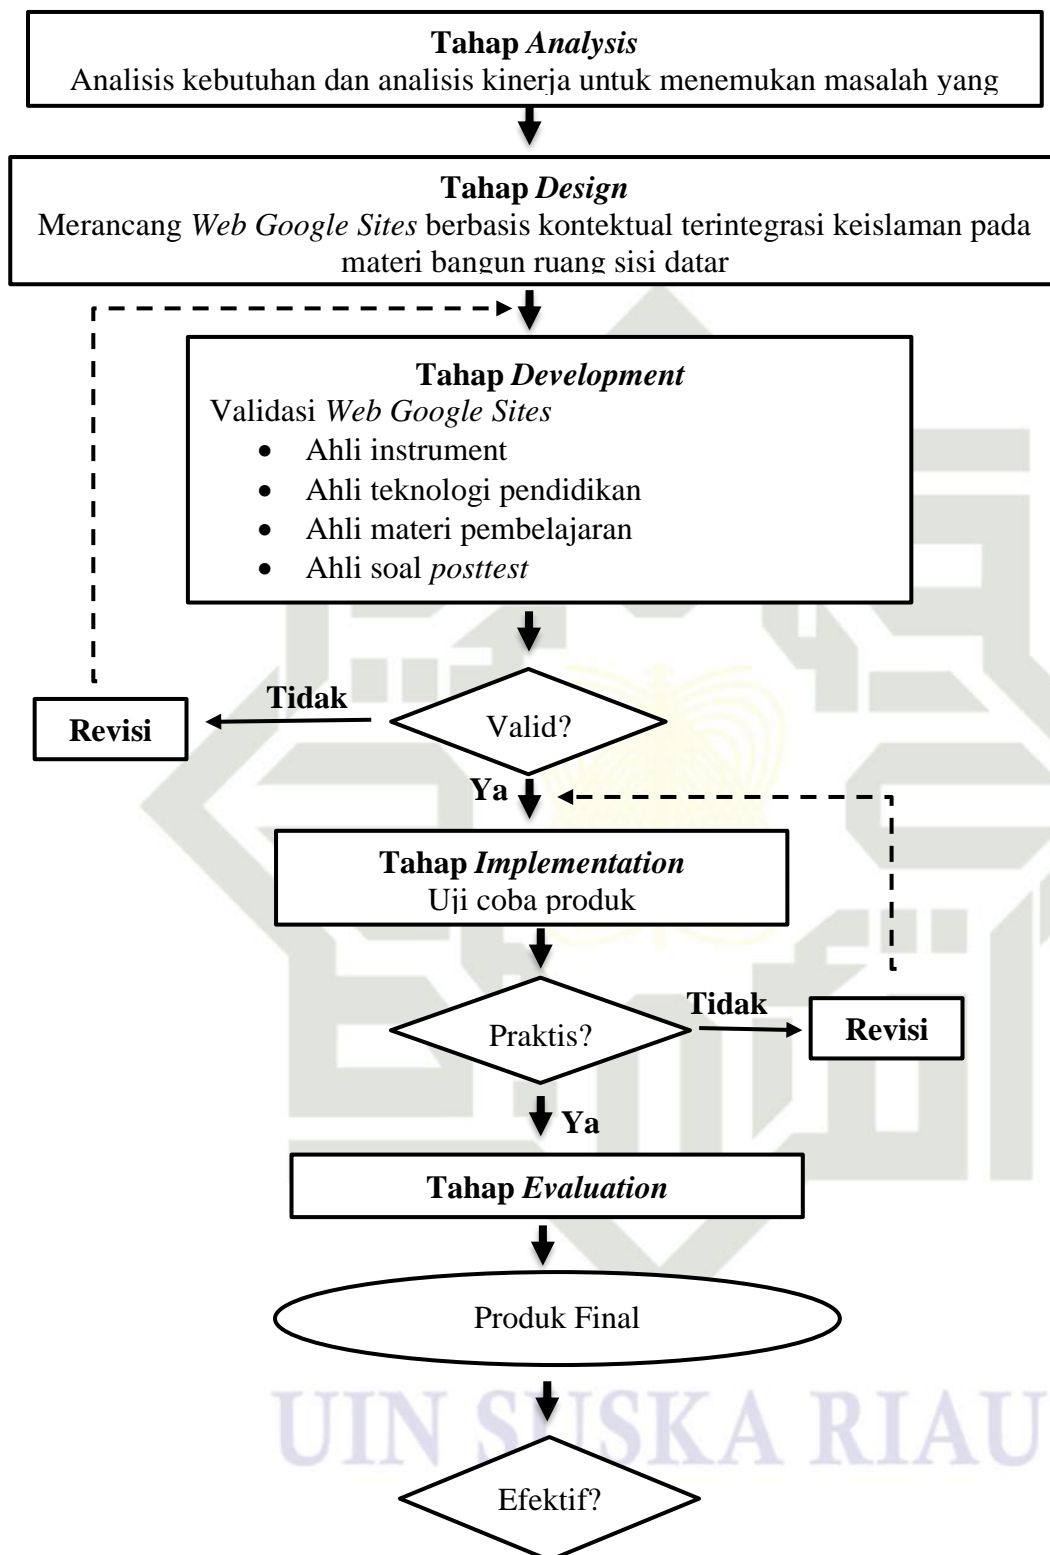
**Tahap *Analysis***
Analisis kebutuhan dan analisis kinerja untuk menemukan masalah yang

**Tahap *Design***
Merancang *Web Google Sites* berbasis kontektual terintegrasi keislaman pada materi bangun ruang sisi datar

**Tahap *Development***
Validasi *Web Google Sites*
- Ahli instrument
- Ahli teknologi pendidikan
- Ahli materi pembelajaran
- Ahli soal *posttest*

Valid?

Tidak

Revisi

Ya

**Tahap *Implementation***
Uji coba produk

Praktis?

Tidak

Revisi

Ya

**Tahap *Evaluation***

Produk Final

Efektif?

UIN SUSKA RIAU